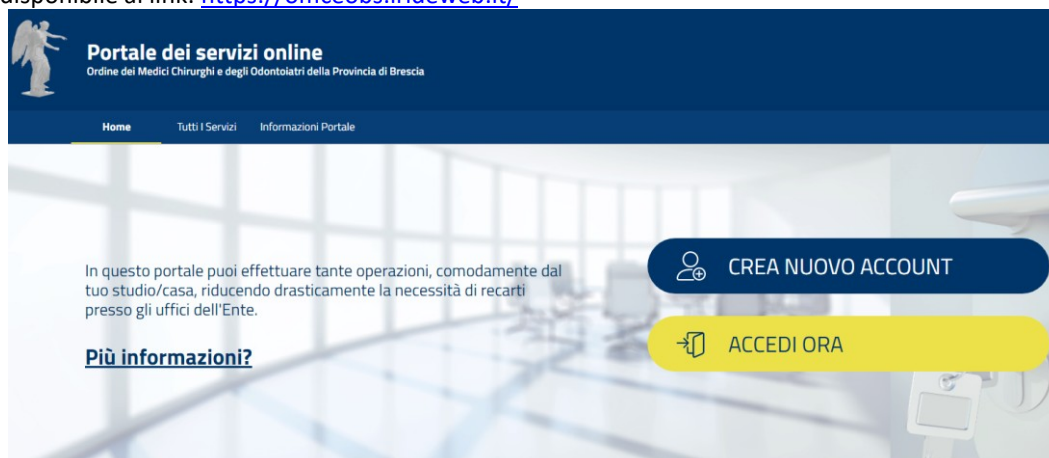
disponibile al link: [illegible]

Portale dei servizi online
Ordine dei Medici Chirurghi e degli Odontoiatri della Provincia di Brescia

Home Tutti I Servizi Informazioni Portale

In questo portale puoi effettuare tante operazioni, comodamente dal tuo studio/casa, riducendo drasticamente la necessità di recarti presso gli uffici dell'Ente.

Più informazioni?

CREA NUOVO ACCOUNT

ACCEDI ORA